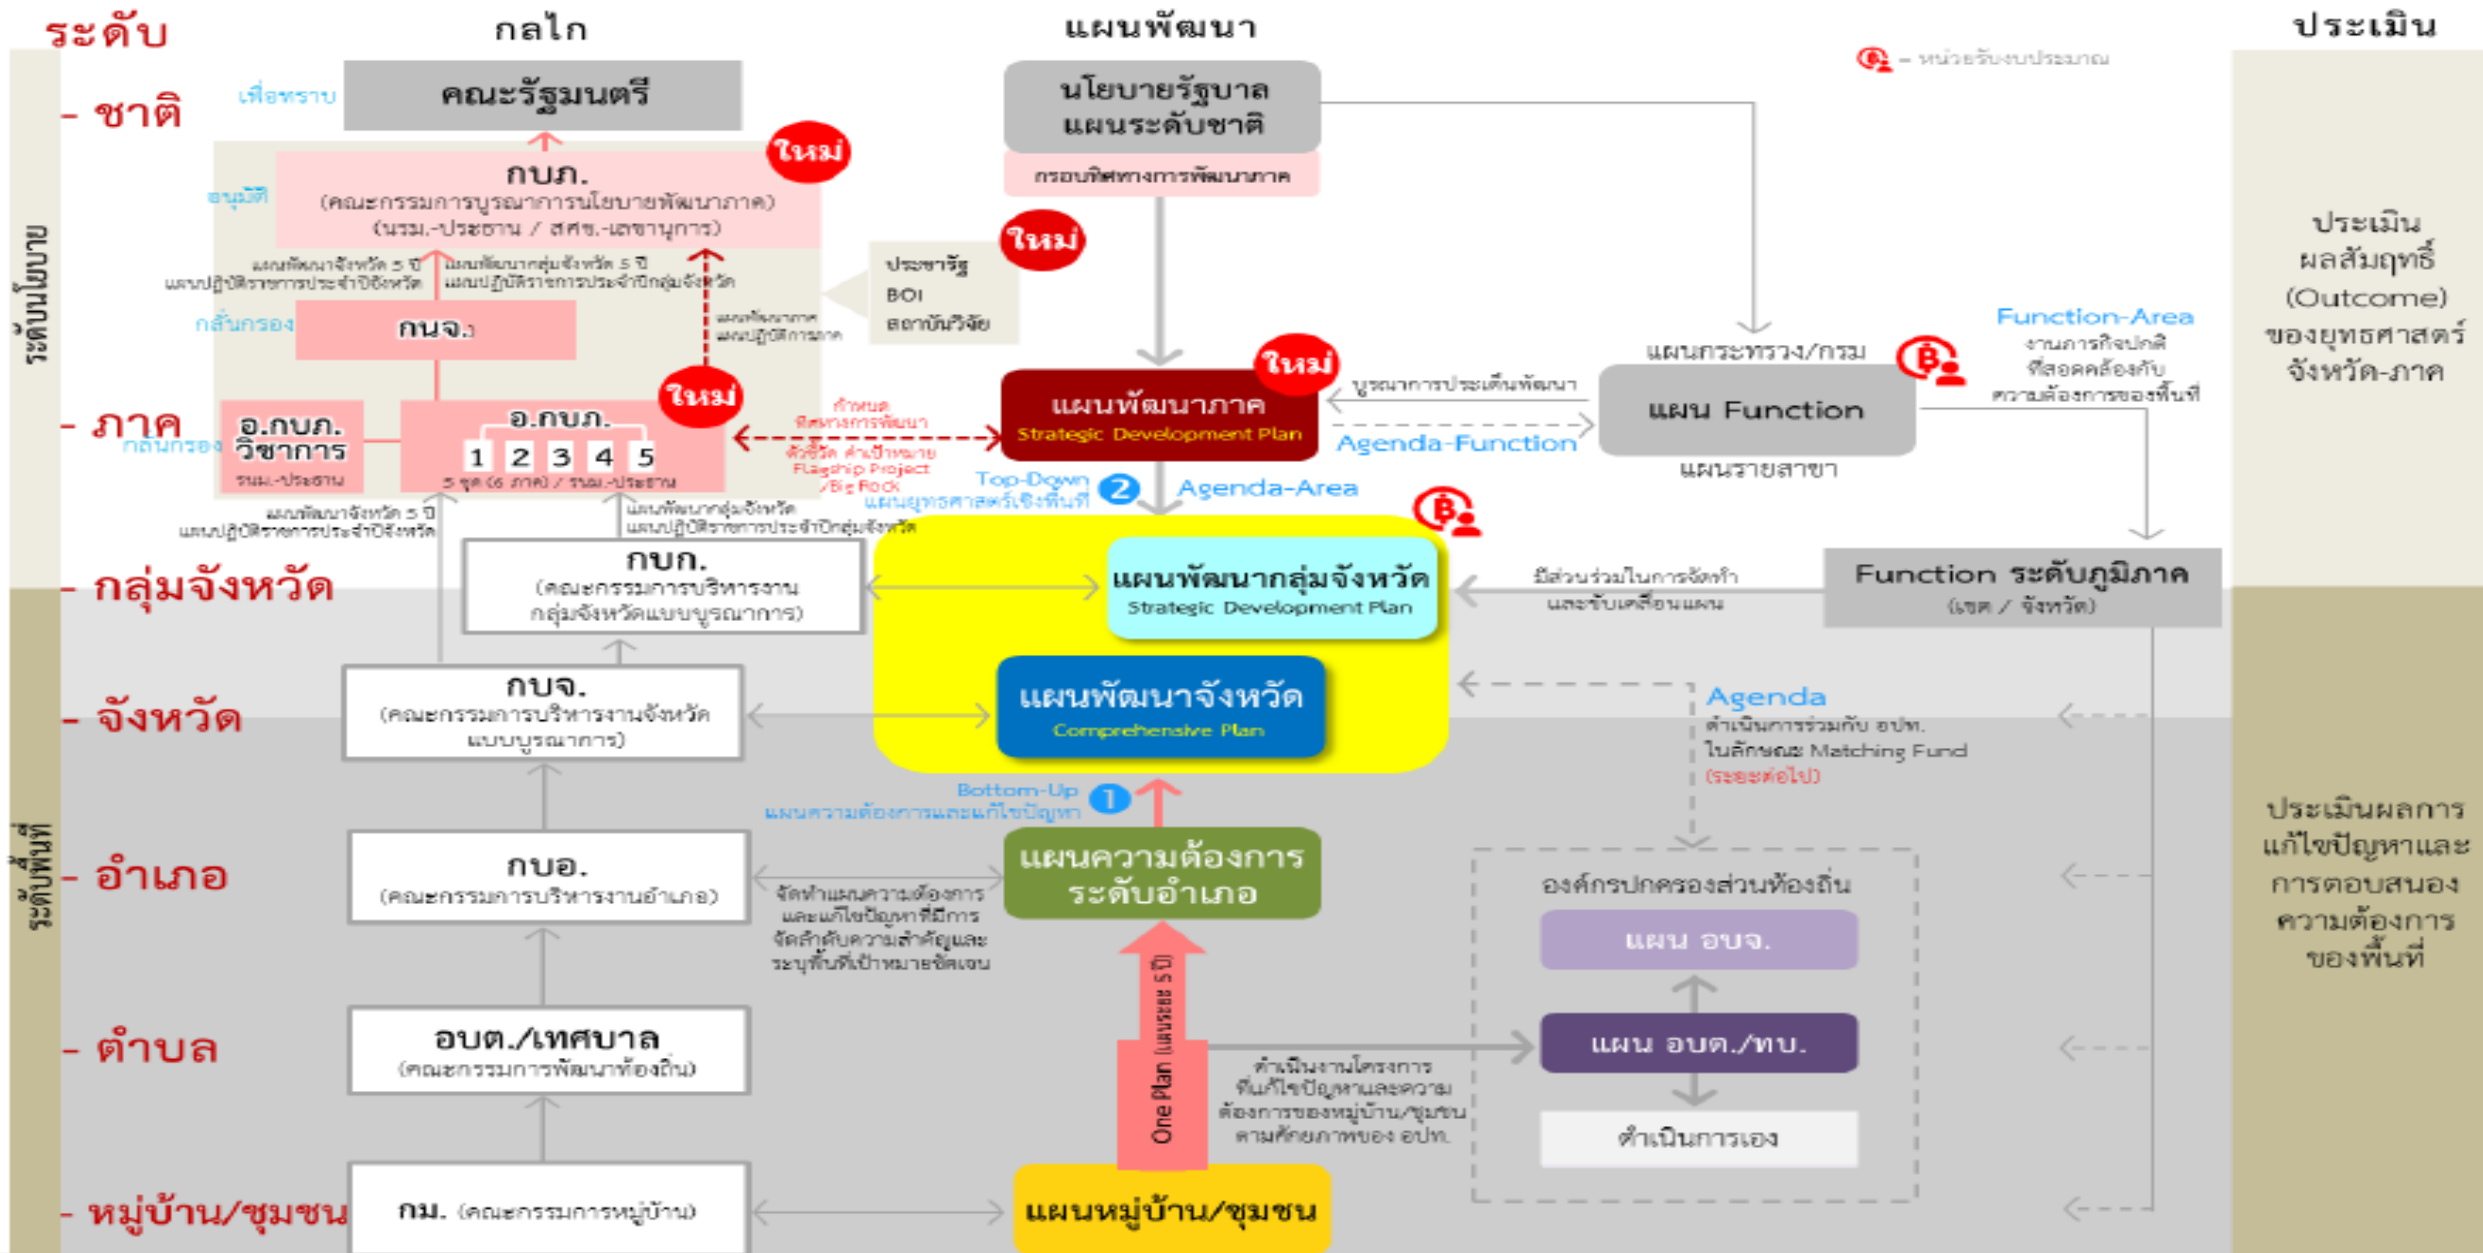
ระดับ

กลไก

แผนพัฒนา

ประเมิน

- หน่วยรับงบประมาณ

ระดับนโยบาย

- ชาติ

เพื่อทราบ

คณะรัฐมนตรี

นโยบายรัฐบาล แผนระดับชาติ

กรอบทิศทางการพัฒนาภาค

ใหม่

กบภ.
(คณะกรรมการบูรณาการนโยบายพัฒนาภาค)
(นรม.-ประธาน / สศช.-เลขานุการ)

อนุมัติ

แผนพัฒนาจังหวัด 5 ปี
แผนปฏิบัติราชการประจำปีจังหวัด

แผนพัฒนากลุ่มจังหวัด 5 ปี
แผนปฏิบัติราชการประจำปีกลุ่มจังหวัด

ใหม่

ประชารัฐ
BOI
สถาบันวิจัย

กลั่นกรอง

กนจ.

แผนพัฒนาภาค
แผนปฏิบัติการภาค

ใหม่

แผนพัฒนาภาค
Strategic Development Plan

บูรณาการประเด็นพัฒนา

แผนกระทรวง/กรม

แผน Function

Agenda-Function

แผนรายสาขา

Function-Area
งานการกิจปกติ
ที่สอดคล้องกับ
ความต้องการของพื้นที่

ประเมิน
ผลสัมฤทธิ์
(Outcome)
ของยุทธศาสตร์
จังหวัด-ภาค

- ภาค

ใหม่

อ.กบภ.
วิชาการ
รนม.-ประธาน

กลั่นกรอง

อ.กบภ.
1 2 3 4 5
5 ชุด (6 ภาค) / รนม.-ประธาน

กำหนด
ทิศทางการพัฒนา

ตัวชี้วัด ค่าเป้าหมาย
Flagship Project
/Big Rock

Top-Down 2
แผนยุทธศาสตร์เชิงพื้นที่

Agenda-Area

แผนพัฒนาจังหวัด 5 ปี
แผนปฏิบัติราชการประจำปีจังหวัด

แผนพัฒนากลุ่มจังหวัด
แผนปฏิบัติราชการประจำปีกลุ่มจังหวัด

- กลุ่มจังหวัด

กบก.
(คณะกรรมการบริหารงาน
กลุ่มจังหวัดแบบบูรณาการ)

แผนพัฒนากลุ่มจังหวัด
Strategic Development Plan

มีส่วนร่วมในการจัดทำ
และขับเคลื่อนแผน

Function ระดับภูมิภาค
(เขต / จังหวัด)

- จังหวัด

กบจ.
(คณะกรรมการบริหารงานจังหวัด
แบบบูรณาการ)

แผนพัฒนาจังหวัด
Comprehensive Plan

Agenda
ดำเนินการร่วมกับ อปท.
ในลักษณะ Matching Fund
(ระยะต่อไป)

ระดับพื้นที่

Bottom-Up 1
แผนความต้องการและแก้ไขปัญหา

- อำเภอ

กบอ.
(คณะกรรมการบริหารงานอำเภอ)

จัดทำแผนความต้องการ
และแก้ไขปัญหาที่มีการ
จัดลำดับความสำคัญและ
ระบุพื้นที่เป้าหมายชัดเจน

แผนความต้องการ
ระดับอำเภอ

องค์กรปกครองส่วนท้องถิ่น

แผน อบจ.

ประเมินผลการ
แก้ไขปัญหาและ
การตอบสนอง
ความต้องการ
ของพื้นที่

- ตำบล

อบต./เทศบาล
(คณะกรรมการพัฒนาท้องถิ่น)

One Plan (แผนระยะ 5 ปี)

ดำเนินงานโครงการ
ที่แก้ไขปัญหาและความ
ต้องการของหมู่บ้าน/ชุมชน
ตามศักยภาพของ อปท.

แผน อบต./ทบ.

ดำเนินการเอง

- หมู่บ้าน/ชุมชน

กม. (คณะกรรมการหมู่บ้าน)

แผนหมู่บ้าน/ชุมชน